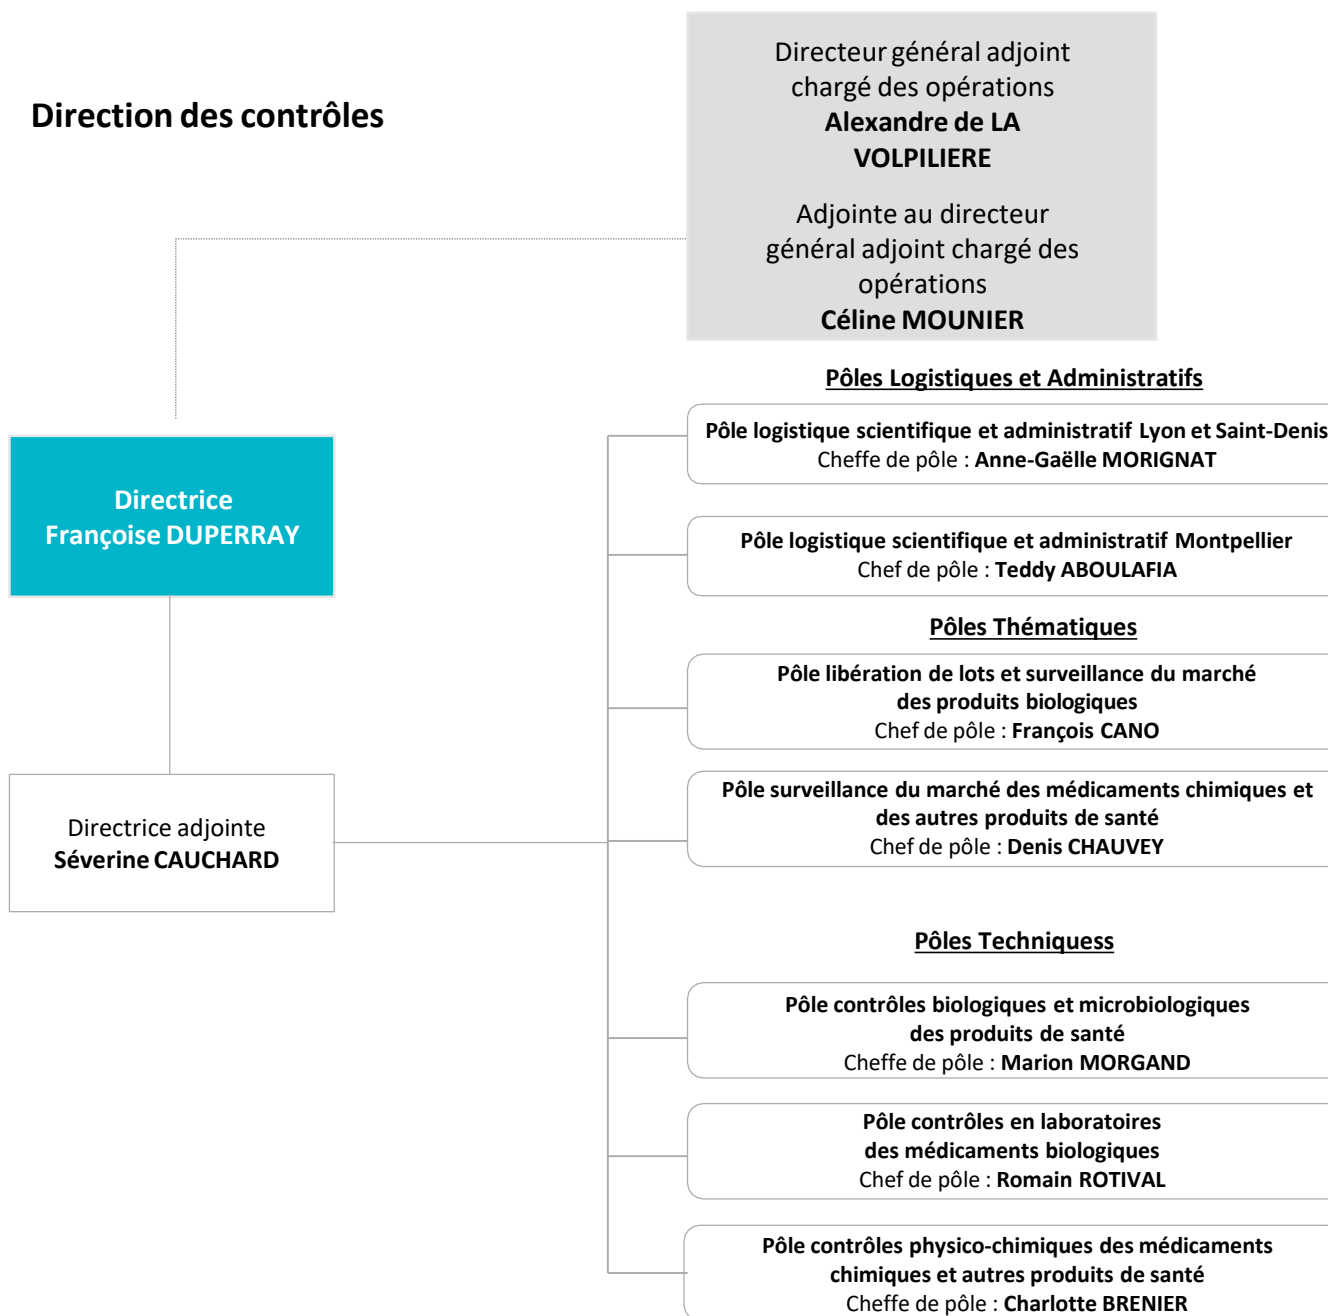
Direction des contrôles

Directeur général adjoint chargé des opérations
Alexandre de LA VOLPILIERE

Adjointe au directeur général adjoint chargé des opérations
Céline MOUNIER

Directrice
Françoise DUPERRAY

Directrice adjointe
Séverine CAUCHARD

Pôles Logistiques et Administratifs

Pôle logistique scientifique et administratif Lyon et Saint-Denis
Cheffe de pôle : Anne-Gaëlle MORIGNAT

Pôle logistique scientifique et administratif Montpellier
Chef de pôle : Teddy ABOULAFIA

Pôles Thématiques

Pôle libération de lots et surveillance du marché des produits biologiques
Chef de pôle : François CANO

Pôle surveillance du marché des médicaments chimiques et des autres produits de santé
Chef de pôle : Denis CHAUVEY

Pôles Techniquess

Pôle contrôles biologiques et microbiologiques des produits de santé
Cheffe de pôle : Marion MORGAND

Pôle contrôles en laboratoires des médicaments biologiques
Chef de pôle : Romain ROTIVAL

Pôle contrôles physico-chimiques des médicaments chimiques et autres produits de santé
Cheffe de pôle : Charlotte BRENIER